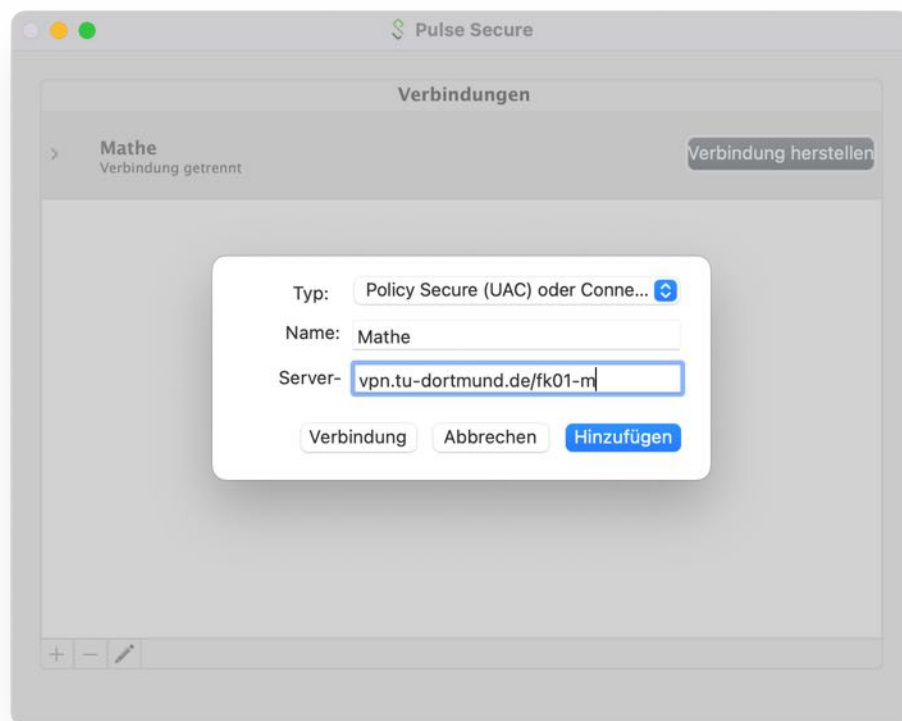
Pulse Secure

Verbindungen

Mathe
Verbindung getrennt

Verbindung herstellen

Typ: Policy Secure (UAC) oder Conne...

Name: Mathe

Server- vpn.tu-dortmund.de/fk01-m

Verbindung Abbrechen Hinzufügen

+ −